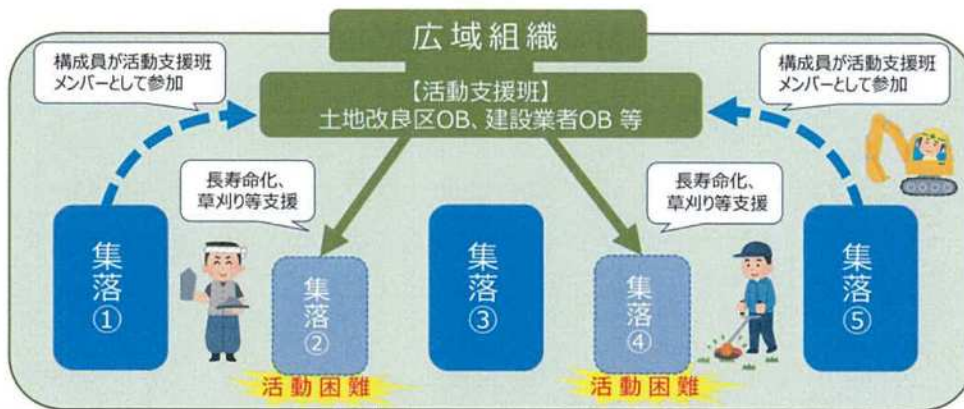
広域組織

構成員が活動支援班メンバーとして参加

【活動支援班】
土地改良区OB、建設業者OB 等

構成員が活動支援班メンバーとして参加

長寿命化、草刈り等支援

長寿命化、草刈り等支援

集落①

集落②

活動困難

集落③

集落④

活動困難

集落⑤